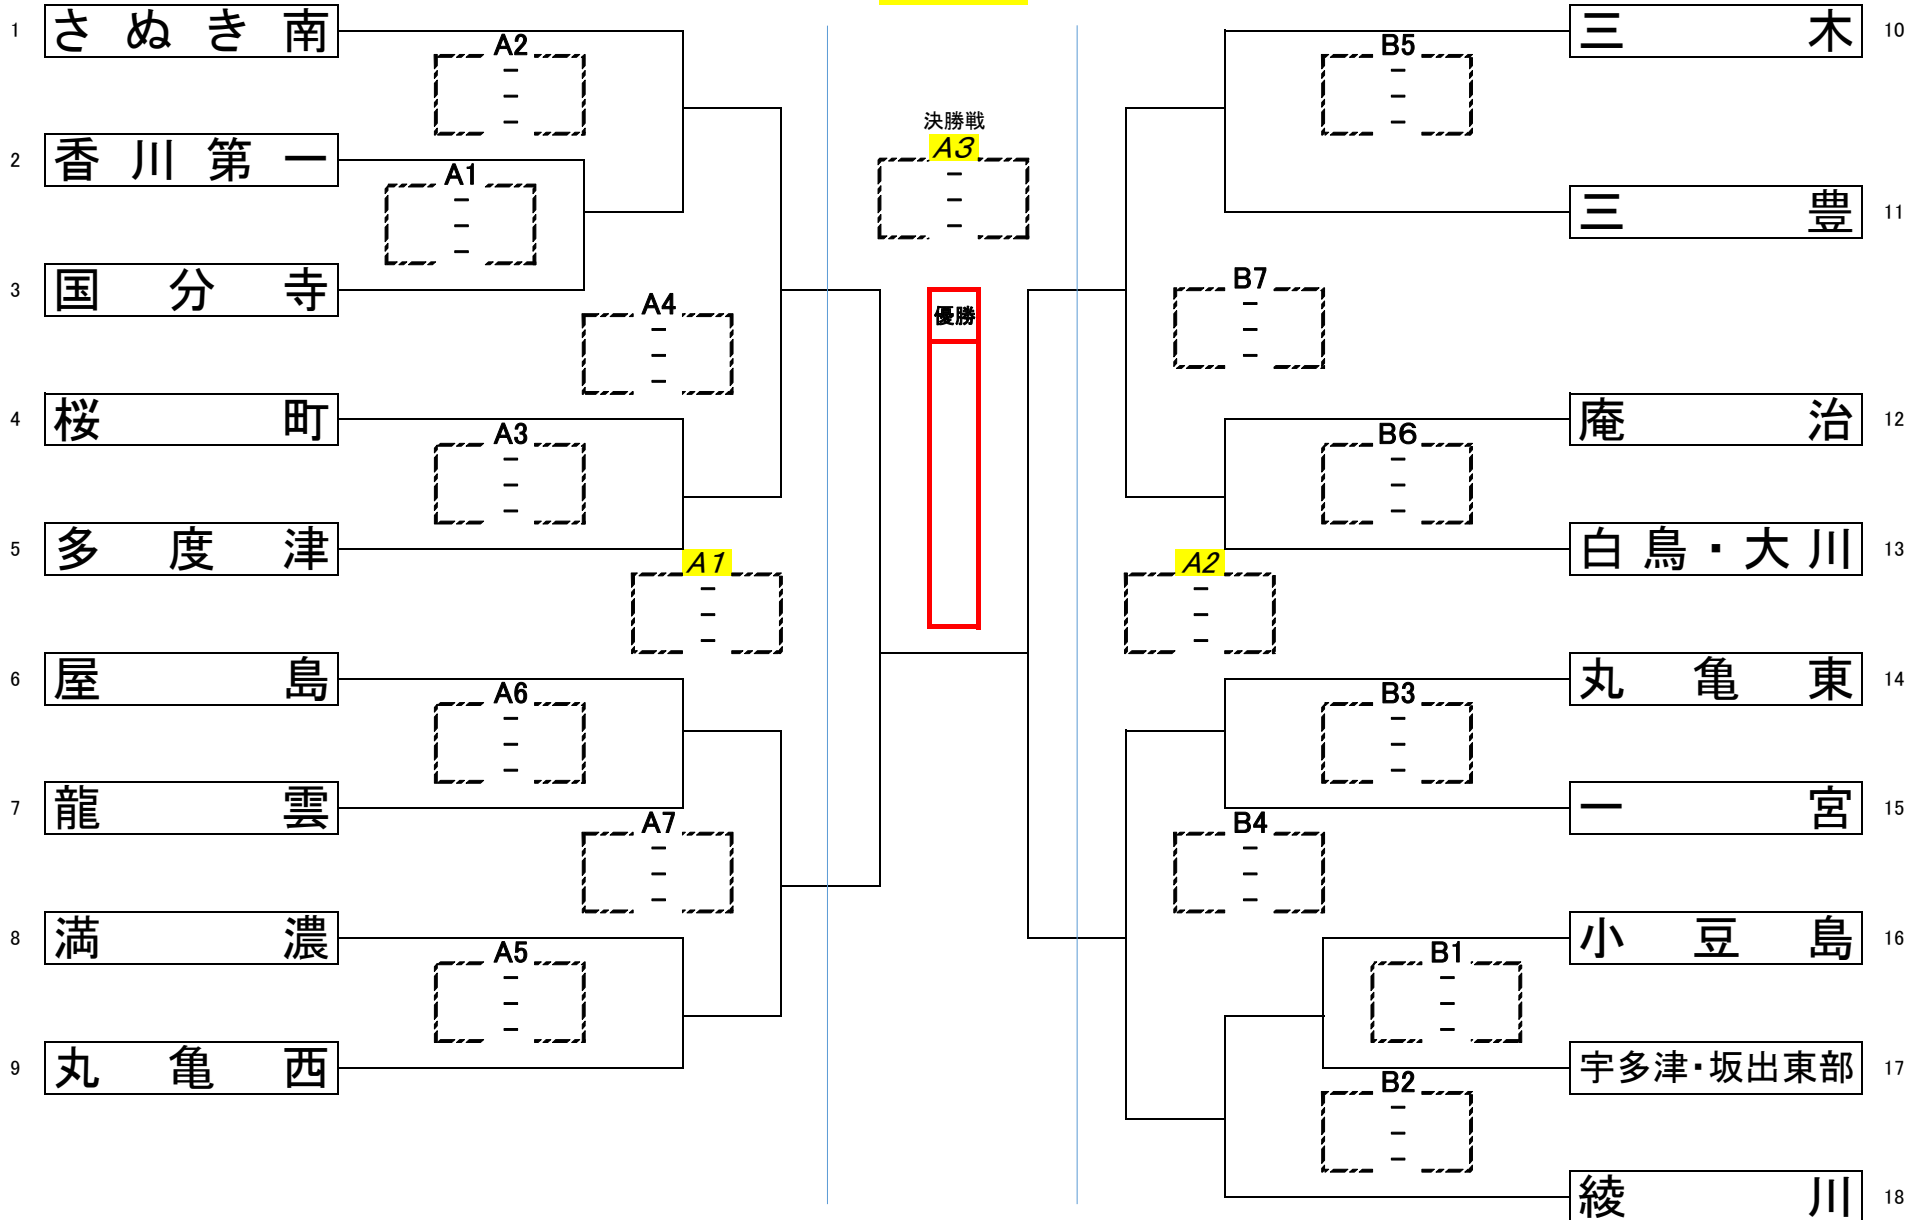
1 さぬき南
2 香川第一
3 国分寺
4 桜町
5 多度津
6 屋島
7 龍雲
8 満濃
9 丸亀西

A2
–
–
–

A1
–
–
–

A4
–
–
–

A3
–
–
–

A1
–
–
–

A6
–
–
–

A7
–
–
–

A5
–
–
–

決勝戦
A3
–
–
–

優勝

B5
–
–
–

B7
–
–
–

B6
–
–
–

A2
–
–
–

B3
–
–
–

B4
–
–
–

B1
–
–
–

B2
–
–
–

三木 10
三豊 11
庵治 12
白鳥・大川 13
丸亀東 14
一宮 15
小豆島 16
宇多津・坂出東部 17
綾川 18